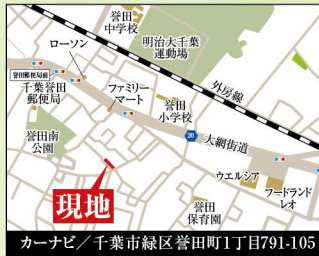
誉田中学校

明治大千葉運動場

ローソン

誉田郵便局

千葉誉田郵便局

外房線

ファミリーマート

誉田小学校

誉田南公園

20

大網街道

ウエルシア

フードランドレオ

現地

誉田保育園

カーナビ／千葉市緑区誉田町1丁目791-105